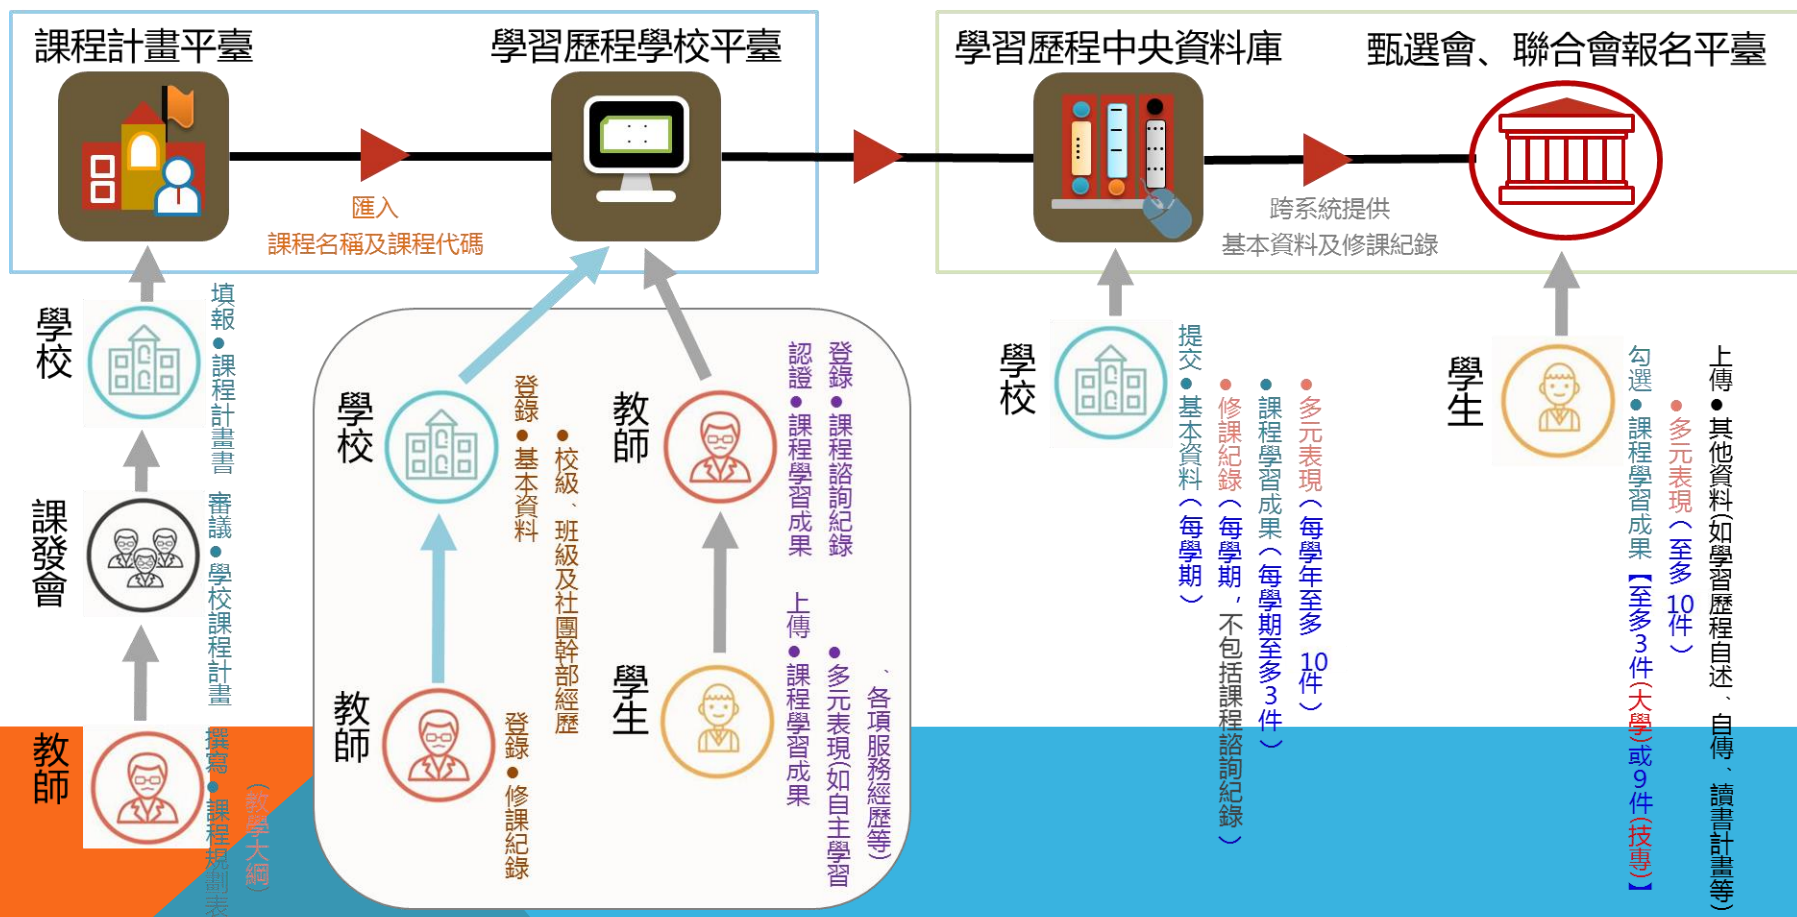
課程計畫平臺

學習歷程學校平臺

學習歷程中央資料庫

甄選會、聯合會報名平臺

匯入
課程名稱及課程代碼

跨系統提供
基本資料及修課紀錄

學校

填報
● 課程計畫書

課發會

審議
● 學校課程計畫

教師

撰寫
● 課程規劃表
（教學大綱）

學校

登錄
● 基本資料
● 校級、班級及社團幹部經歷

教師

登錄
● 修課紀錄

教師

登錄
● 課程諮詢紀錄

認證
● 課程學習成果

學生

上傳
● 課程學習成果
● 多元表現(如自主學習、各項服務經歷等)

學校

提交
● 基本資料（每學期）
● 修課紀錄（每學期，不包括課程諮詢紀錄）
● 課程學習成果（每學期至多3件）
● 多元表現（每學年至多 10件）

學生

勾選
● 課程學習成果【至多3件(大學)或9件(技專)】
● 多元表現（至多 10件）

上傳
● 其他資料(如學習歷程自述、自傳、讀書計畫等)